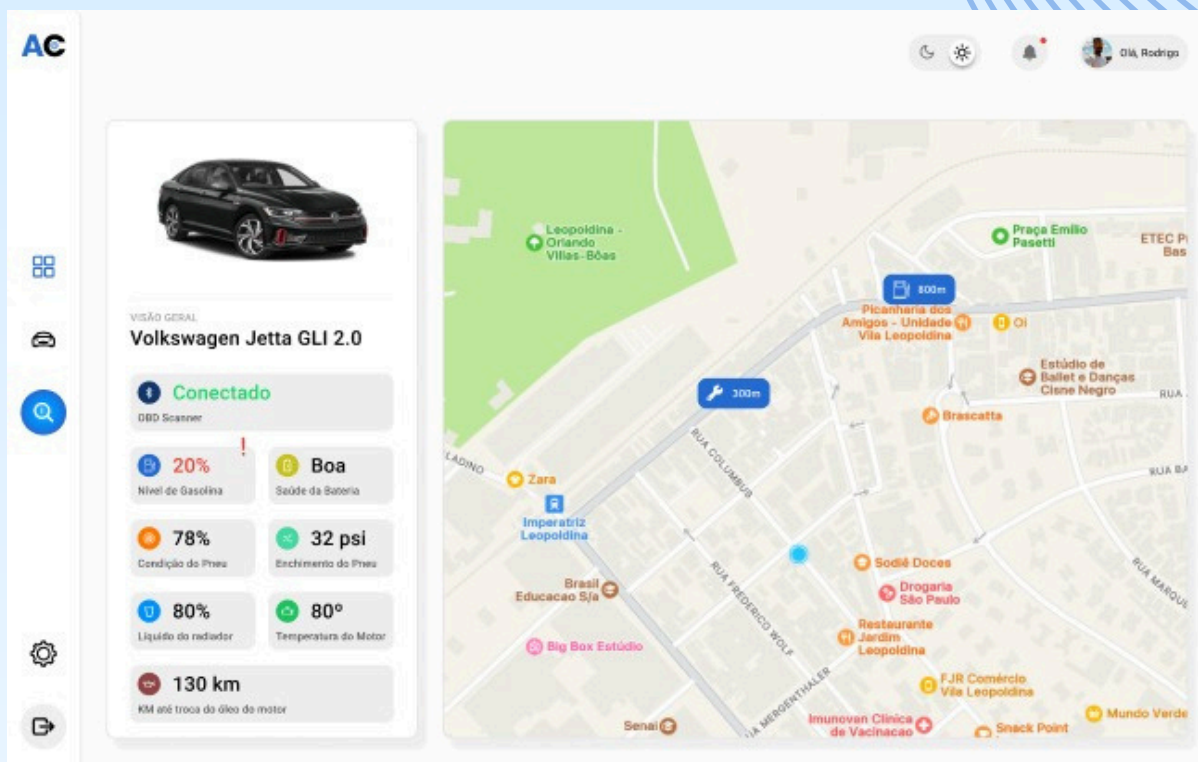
AC

Olá, Rodrigo

VISÃO GERAL
Volkswagen Jetta GLI 2.0

Conectado
OBD Scanner

!
20%
Nível de Gasolina

Boa
Saúde da Bateria

78%
Condição do Pneu

32 psi
Enchimento do Pneu

80%
Líquido do radiador

80°
Temperatura do Motor

130 km
KM até troca do óleo do motor

Leopoldina - Orlando Villas-Bôas
Praça Emilio Pasetti
ETEC P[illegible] Bas
800m
Picanharia dos Amigos - Unidade Vila Leopoldina
Oi
Estúdio de Ballet e Danças Cisne Negro
RUA
300m
Brascatta
RUA COLUMBUS
LADINO
Zara
RUA BA
Imperatriz Leopoldina
Sodiê Doces
Brasil Educacao S/a
Drogaria São Paulo
RUA FREDERICO WOLF
RUA MARQU
Restaurante Jardim Leopoldina
Big Box Estúdio
FJR Comércio Vila Leopoldina
RUA MERGENTHALER
Mundo Verde
Senai
Imunoven Clinica de Vacinacao
Snack Point